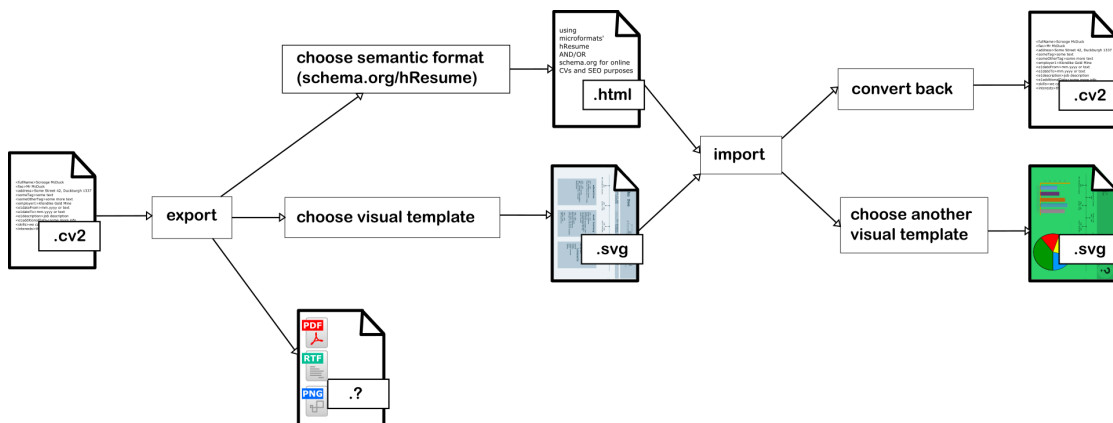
choose semantic format (schema.org/hResume)

using microformats' hResume AND/OR schema.org for online CVs and SEO purposes

.html

convert back

.cv2

.cv2

export

choose visual template

import

.svg

choose another visual template

.svg

PDF

RTF

PNG

.?